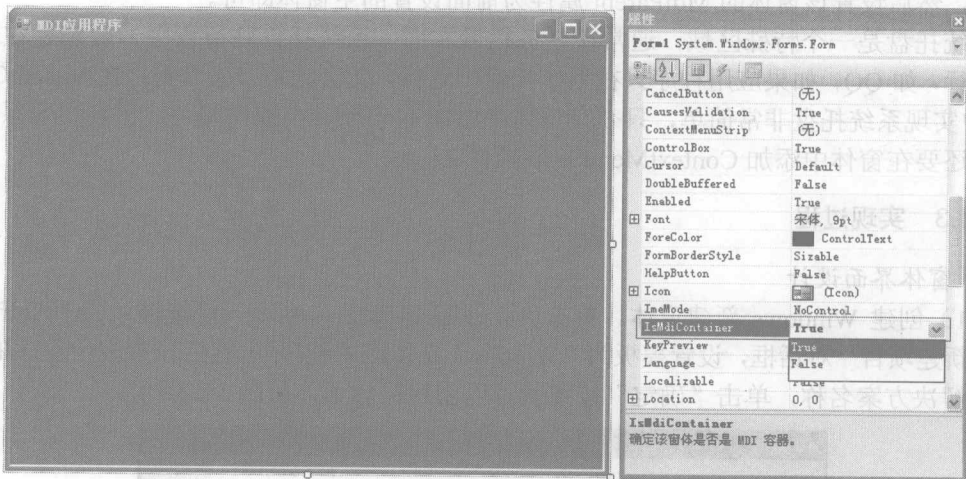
MDI应用程序

属性

Form1 System.Windows.Forms.Form

| | |
|---|---|
| CancelButton | (无) |
| CausesValidation | True |
| ContextMenuStrip | (无) |
| ControlBox | True |
| Cursor | Default |
| DoubleBuffered | False |
| Enabled | True |
| Font | 宋体, 9pt |
| ForeColor | ControlText |
| FormBorderStyle | Sizable |
| HelpButton | False |
| Icon | (Icon) |
| ImeMode | NoControl |
| IsMdiContainer | True |
| KeyPreview | True |
| Language | False |
| Localizable | False |
| Location | 0, 0 |

IsMdiContainer
确定该窗体是否是 MDI 容器。